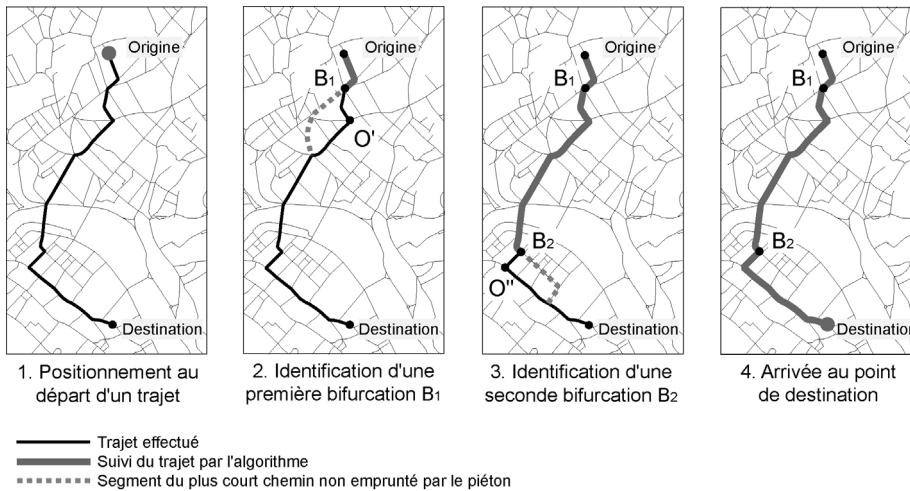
Origine

Destination

1. Positionnement au départ d'un trajet

Origine

$B_1$

O'

Destination

2. Identification d'une première bifurcation $B_1$

Origine

$B_1$

$B_2$

O''

Destination

3. Identification d'une seconde bifurcation $B_2$

Origine

$B_1$

$B_2$

Destination

4. Arrivée au point de destination

Trajet effectué
Suivi du trajet par l'algorithme
Segment du plus court chemin non emprunté par le piéton